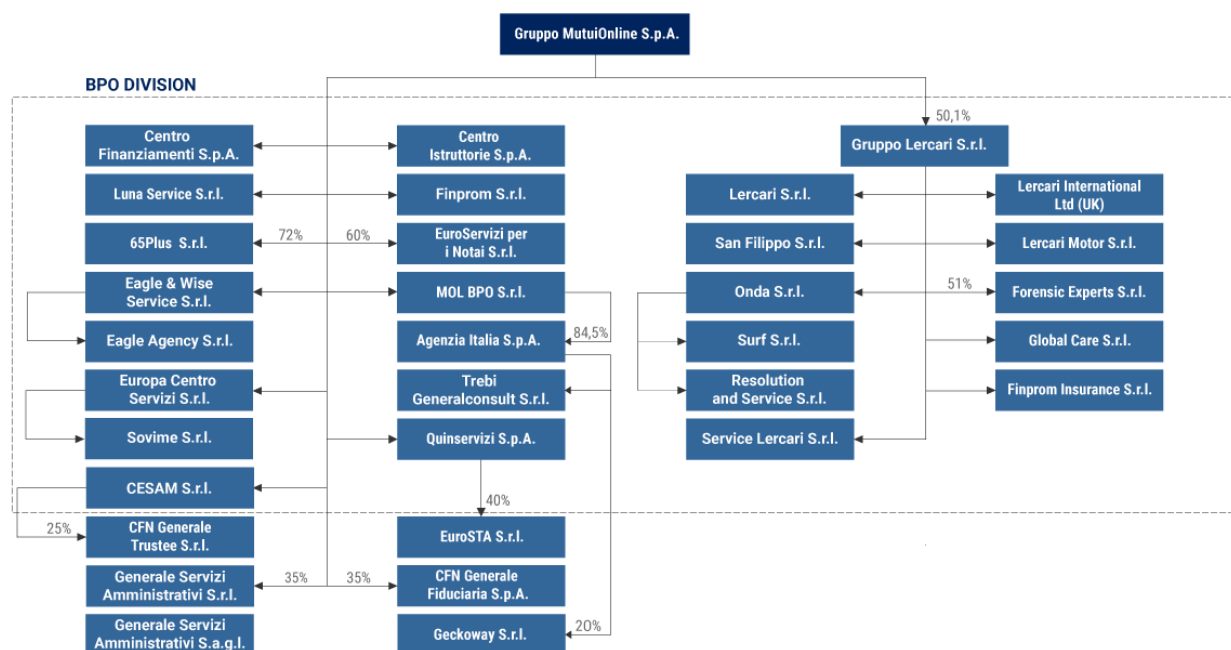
Gruppo MutuiOnline S.p.A.

BPO DIVISION

50,1%

Centro Finanziamenti S.p.A.

Centro Istruttorie S.p.A.

Gruppo Lercari S.r.l.

Luna Service S.r.l.

Finprom S.r.l.

Lercari S.r.l.

Lercari International Ltd (UK)

65Plus S.r.l.

72%

60%

EuroServizi per i Notai S.r.l.

San Filippo S.r.l.

Lercari Motor S.r.l.

Eagle & Wise Service S.r.l.

MOL BPO S.r.l.

Onda S.r.l.

51%

Forensic Experts S.r.l.

Eagle Agency S.r.l.

Agenzia Italia S.p.A.

84,5%

Surf S.r.l.

Global Care S.r.l.

Europa Centro Servizi S.r.l.

Trebi Generalconsult S.r.l.

Resolution and Service S.r.l.

Finprom Insurance S.r.l.

Sovime S.r.l.

Quinservizi S.p.A.

Service Lercari S.r.l.

CESAM S.r.l.

40%

25%

CFN Generale Trustee S.r.l.

EuroSTA S.r.l.

Generale Servizi Amministrativi S.r.l.

35%

35%

CFN Generale Fiduciaria S.p.A.

Generale Servizi Amministrativi S.a.g.l.

Geckoway S.r.l.

20%